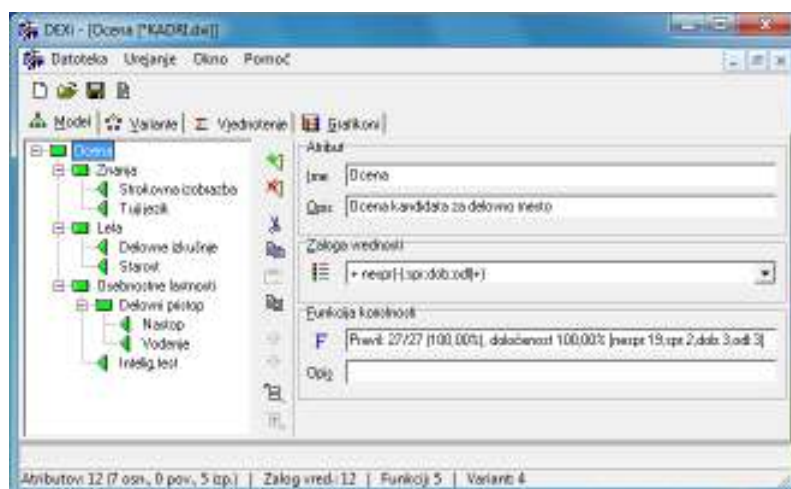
DEXi - [Ocena [*KADRI.dxi]]

Datoteka Urejanje Okno Pomoč

Model | Variante | Vrednotenje | Grafikoni

Ocena
Znanja
Strokovno izobrazba
Tuji jezik
Leta
Delovne izkušnje
Starost
Osebnostne lastnosti
Delovni pristop
Nastop
Vodenje
Intelig.test

Atribut
Ime: Ocena
Opis: Ocena kandidata za delovno mesto

Zaloga vrednosti
+ nespr;(-;spr;dob;odl)+)

Funkcija koristnosti
F Pravil: 27/27 (100,00%), določenost 100,00% [nespr:19,spr:2,dob:3,odl:3]
Opis

Atributov: 12 (7 osn., 0 pov., 5 izp.) | Zalog vred.: 12 | Funkcij: 5 | Variant: 4